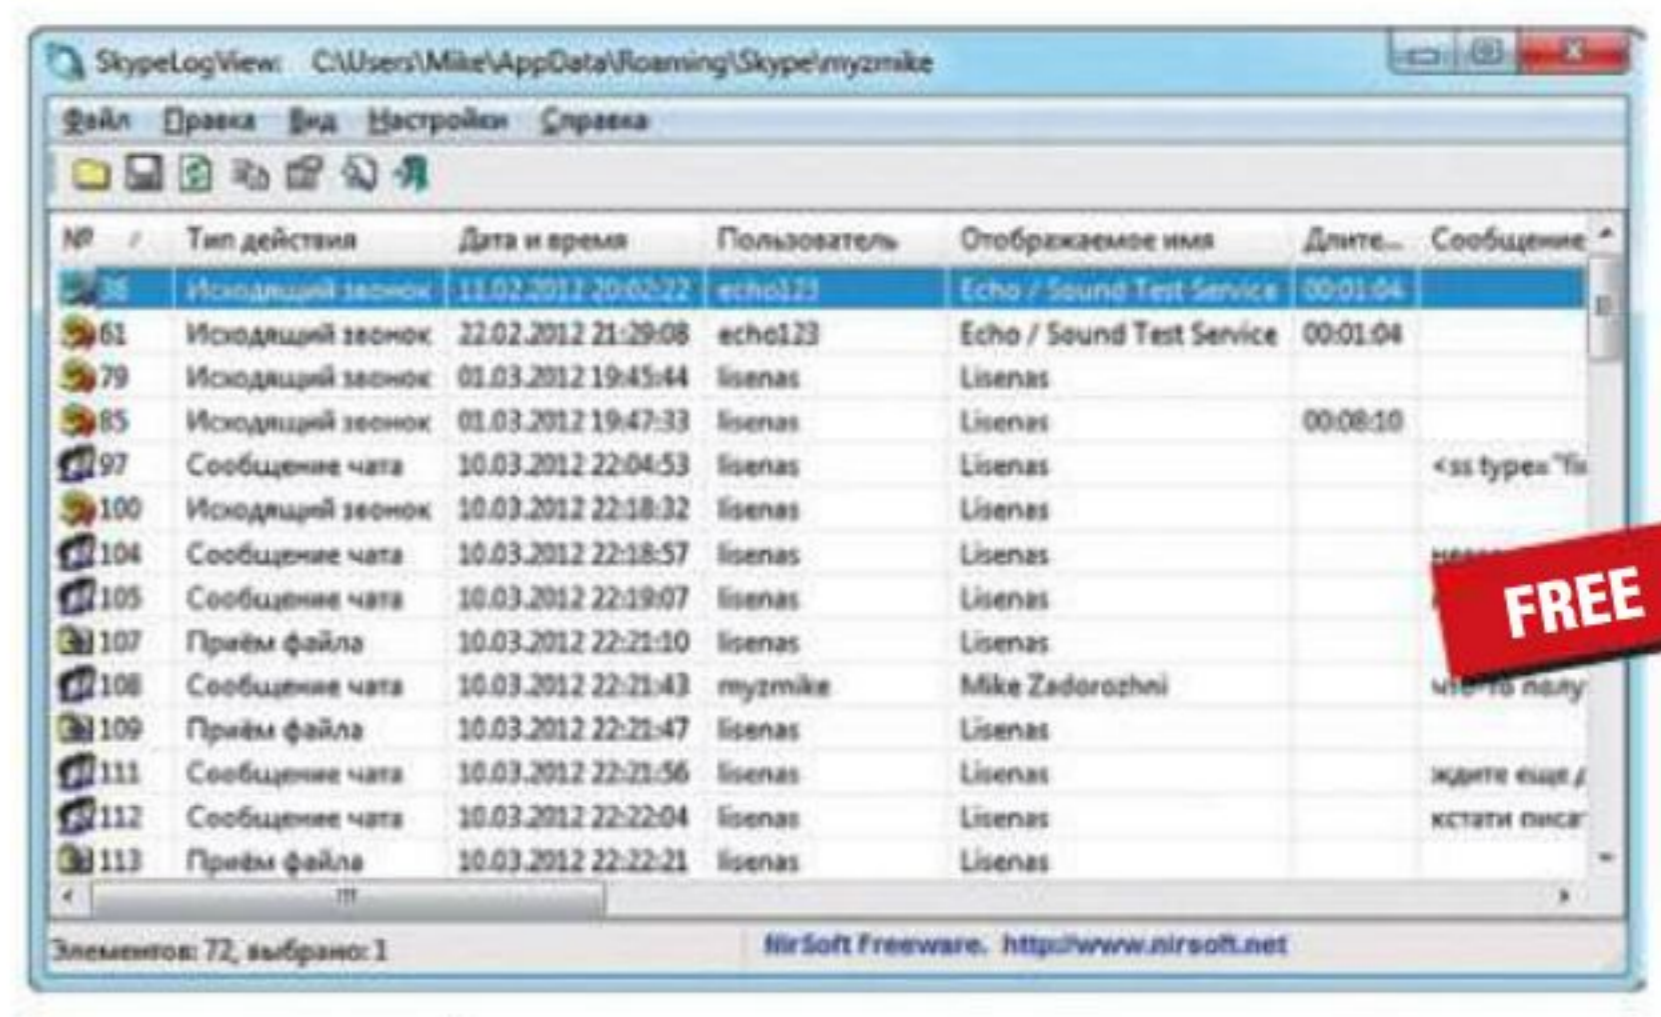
SkypeLogView: C:\Users\Mike\AppData\Roaming\Skype\myzmike

Файл Правка Вид Настройки Справка

| № | Тип действия | Дата и время | Пользователь | Отображаемое имя | Длите... | Сообщение |
|---|---|---|---|---|---|---|
| 38 | Исходящий звонок | 11.02.2012 20:02:22 | echo123 | Echo / Sound Test Service | 00:01:04 | |
| 61 | Исходящий звонок | 22.02.2012 21:29:08 | echo123 | Echo / Sound Test Service | 00:01:04 | |
| 79 | Исходящий звонок | 01.03.2012 19:45:44 | lisenas | Lisenas | | |
| 85 | Исходящий звонок | 01.03.2012 19:47:33 | lisenas | Lisenas | 00:08:10 | |
| 97 | Сообщение чата | 10.03.2012 22:04:53 | lisenas | Lisenas | | <ss type="fi |
| 100 | Исходящий звонок | 10.03.2012 22:18:32 | lisenas | Lisenas | | |
| 104 | Сообщение чата | 10.03.2012 22:18:57 | lisenas | Lisenas | | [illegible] |
| 105 | Сообщение чата | 10.03.2012 22:19:07 | lisenas | Lisenas | | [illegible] |
| 107 | Приём файла | 10.03.2012 22:21:10 | lisenas | Lisenas | | |
| 108 | Сообщение чата | 10.03.2012 22:21:43 | myzmike | Mike Zadorozhni | | что-то полу |
| 109 | Приём файла | 10.03.2012 22:21:47 | lisenas | Lisenas | | |
| 111 | Сообщение чата | 10.03.2012 22:21:56 | lisenas | Lisenas | | ждите еще |
| 112 | Сообщение чата | 10.03.2012 22:22:04 | lisenas | Lisenas | | кстати писа |
| 113 | Приём файла | 10.03.2012 22:22:21 | lisenas | Lisenas | | |

FREE

Элементов: 72, выбрано: 1

NirSoft Freeware. http://www.nirsoft.net